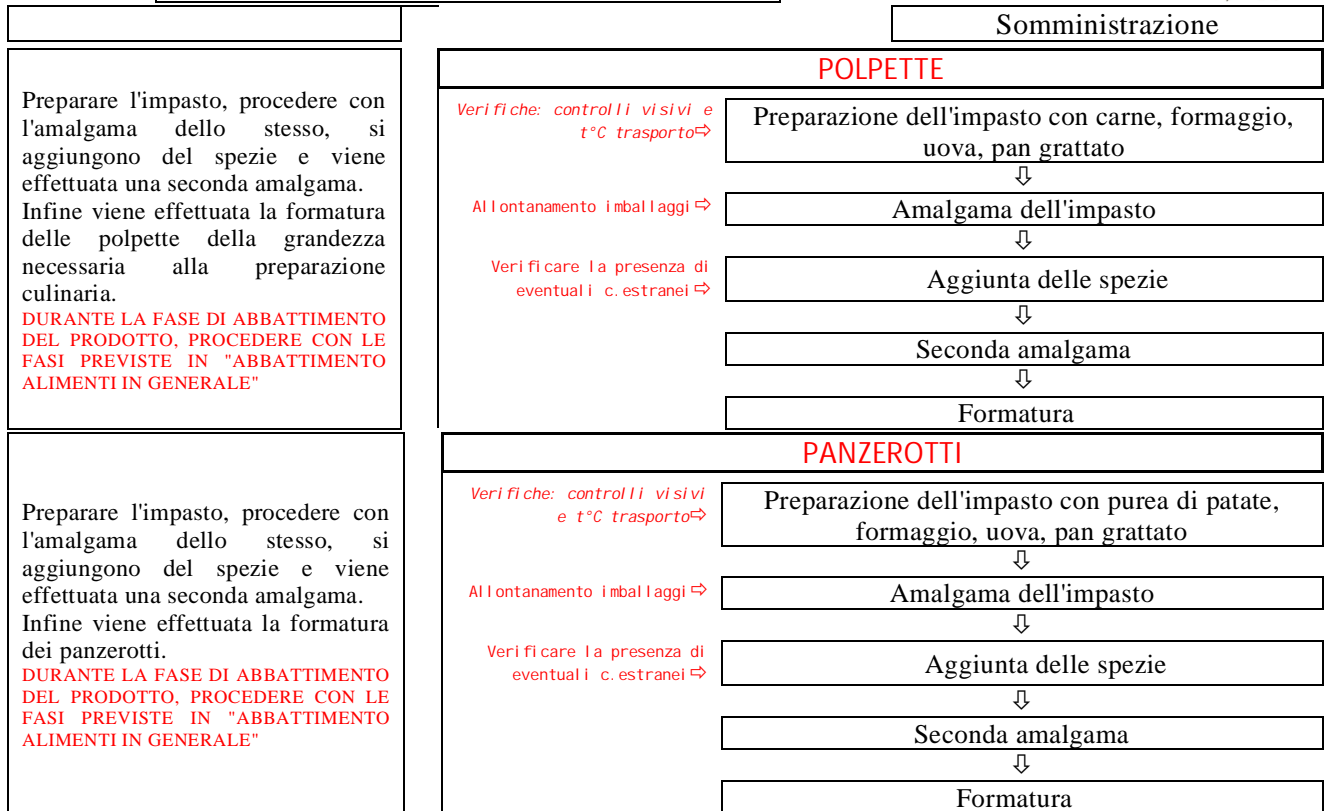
Somministrazione

Preparare l'impasto, procedere con l'amalgama dello stesso, si aggiungono del spezie e viene effettuata una seconda amalgama. Infine viene effettuata la formatura delle polpette della grandezza necessaria alla preparazione culinaria.
DURANTE LA FASE DI ABBATTIMENTO DEL PRODOTTO, PROCEDERE CON LE FASI PREVISTE IN "ABBATTIMENTO ALIMENTI IN GENERALE"

POLPETTE

Verifiche: controlli visivi e t°C trasporto ⇨ Preparazione dell'impasto con carne, formaggio, uova, pan grattato
⇩
Allontanamento imballaggi ⇨ Amalgama dell'impasto
⇩
Verificare la presenza di eventuali c.estranei ⇨ Aggiunta delle spezie
⇩
Seconda amalgama
⇩
Formatura

Preparare l'impasto, procedere con l'amalgama dello stesso, si aggiungono del spezie e viene effettuata una seconda amalgama. Infine viene effettuata la formatura dei panzerotti.
DURANTE LA FASE DI ABBATTIMENTO DEL PRODOTTO, PROCEDERE CON LE FASI PREVISTE IN "ABBATTIMENTO ALIMENTI IN GENERALE"

PANZEROTTI

Verifiche: controlli visivi e t°C trasporto ⇨ Preparazione dell'impasto con purea di patate, formaggio, uova, pan grattato
⇩
Allontanamento imballaggi ⇨ Amalgama dell'impasto
⇩
Verificare la presenza di eventuali c.estranei ⇨ Aggiunta delle spezie
⇩
Seconda amalgama
⇩
Formatura